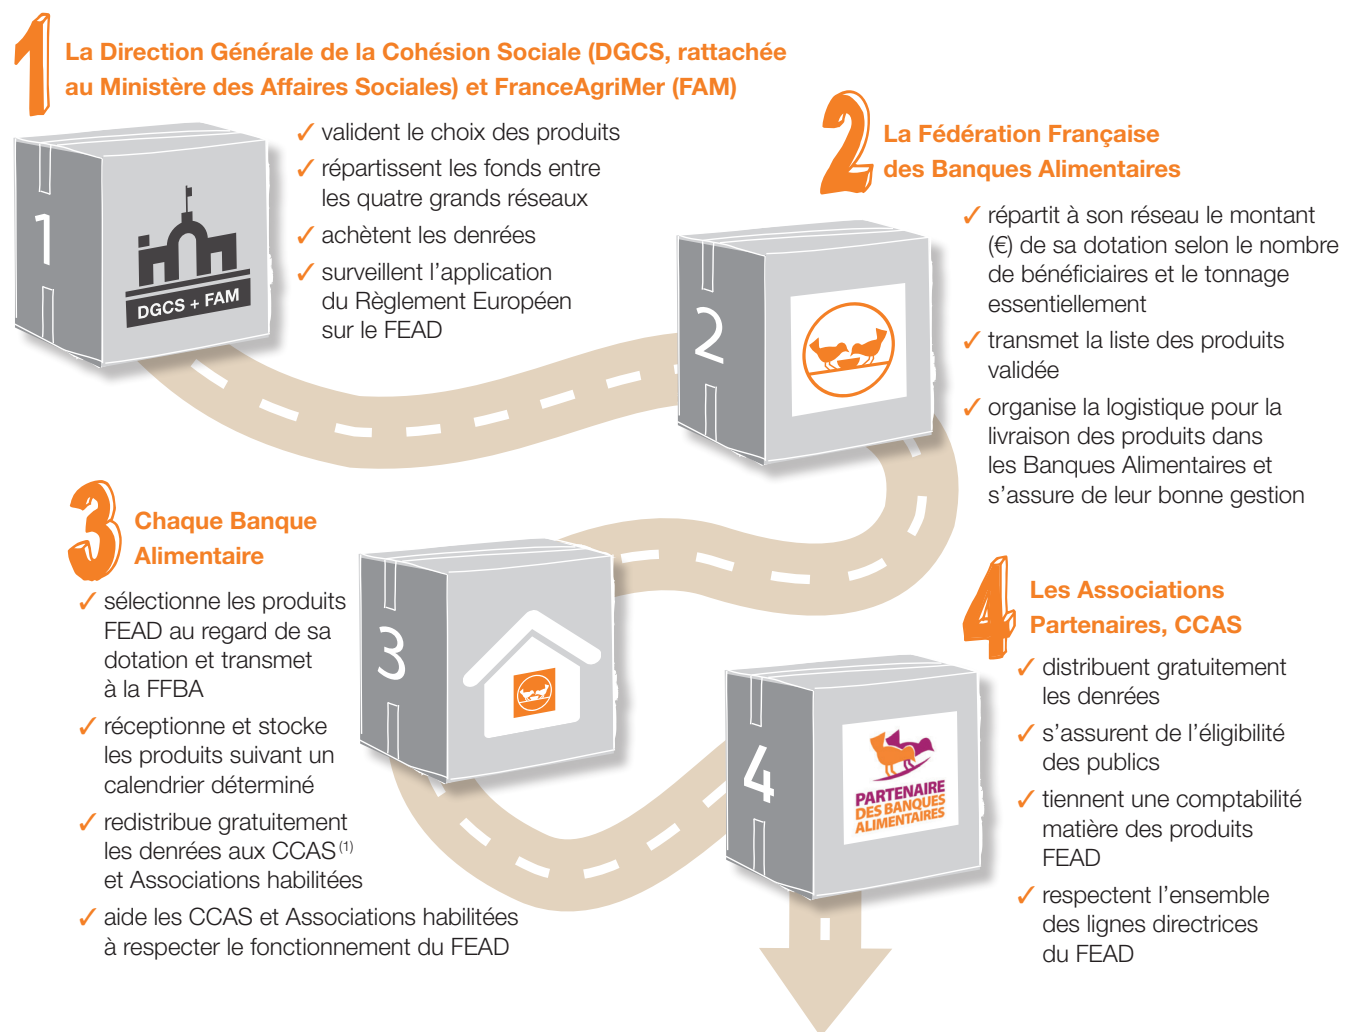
1 La Direction Générale de la Cohésion Sociale (DGCS, rattachée au Ministère des Affaires Sociales) et FranceAgriMer (FAM)

1

DGCS + FAM

✓ valident le choix des produits
✓ répartissent les fonds entre les quatre grands réseaux
✓ achètent les denrées
✓ surveillent l'application du Règlement Européen sur le FEAD

2 La Fédération Française des Banques Alimentaires

2

✓ répartit à son réseau le montant (€) de sa dotation selon le nombre de bénéficiaires et le tonnage essentiellement
✓ transmet la liste des produits validée
✓ organise la logistique pour la livraison des produits dans les Banques Alimentaires et s'assure de leur bonne gestion

3 Chaque Banque Alimentaire

3

✓ sélectionne les produits FEAD au regard de sa dotation et transmet à la FFBA
✓ réceptionne et stocke les produits suivant un calendrier déterminé
✓ redistribue gratuitement les denrées aux CCAS$^{(1)}$ et Associations habilitées
✓ aide les CCAS et Associations habilitées à respecter le fonctionnement du FEAD

4 Les Associations Partenaires, CCAS

4

PARTENAIRE DES BANQUES ALIMENTAIRES

✓ distribuent gratuitement les denrées
✓ s'assurent de l'éligibilité des publics
✓ tiennent une comptabilité matière des produits FEAD
✓ respectent l'ensemble des lignes directrices du FEAD